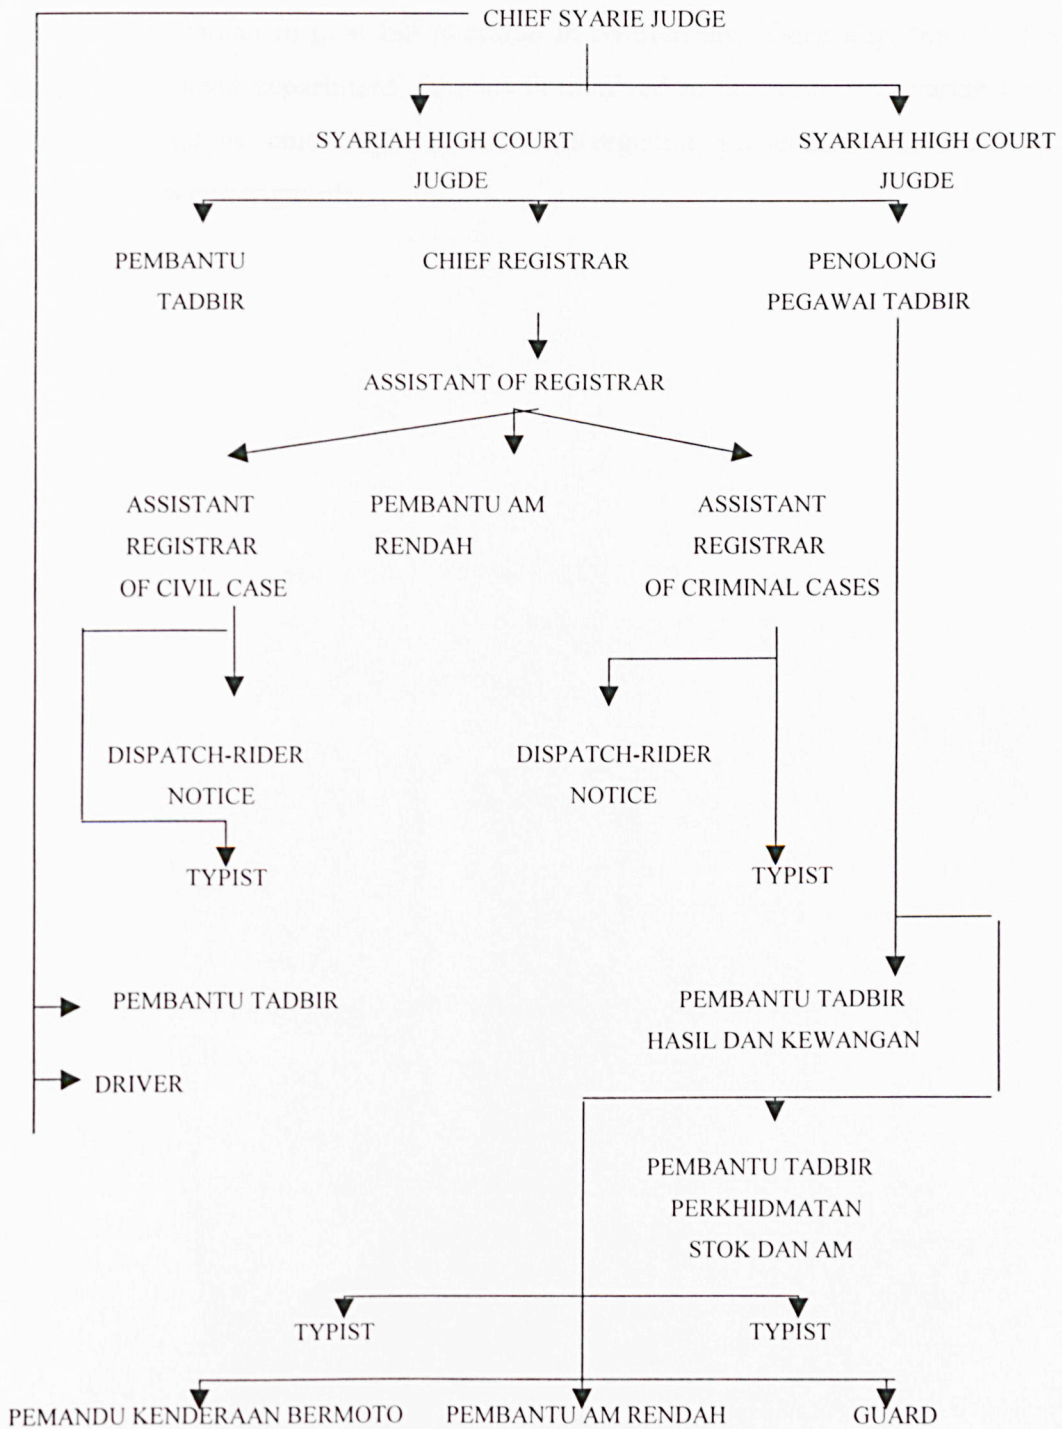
CHIEF SYARIE JUDGE

SYARIAH HIGH COURT JUGDE

SYARIAH HIGH COURT JUGDE

PEMBANTU TADBIR

CHIEF REGISTRAR

PENOLONG PEGAWAI TADBIR

ASSISTANT OF REGISTRAR

ASSISTANT REGISTRAR OF CIVIL CASE

PEMBANTU AM RENDAH

ASSISTANT REGISTRAR OF CRIMINAL CASES

DISPATCH-RIDER NOTICE

DISPATCH-RIDER NOTICE

TYPIST

TYPIST

PEMBANTU TADBIR

PEMBANTU TADBIR HASIL DAN KEWANGAN

DRIVER

PEMBANTU TADBIR PERKHIDMATAN STOK DAN AM

TYPIST

TYPIST

PEMANDU KENDERAAN BERMOTO

PEMBANTU AM RENDAH

GUARD